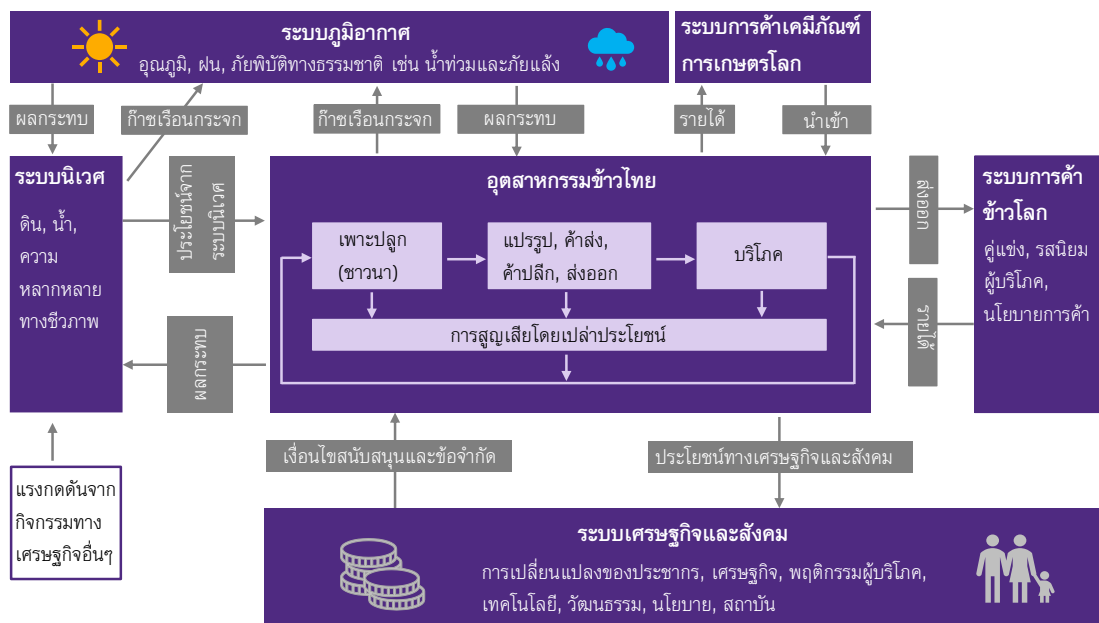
ระบบภูมิอากาศ
อุณภูมิ, ฝน, ภัยพิบัติทางธรรมชาติ เช่น น้ำท่วมและภัยแล้ง

ระบบการค้าเคมีภัณฑ์การเกษตรโลก

ผลกระทบ

ก๊าซเรือนกระจก

ก๊าซเรือนกระจก

ผลกระทบ

รายได้

นำเข้า

ระบบนิเวศ
ดิน, น้ำ, ความหลากหลายทางชีวภาพ

ประโยชน์จากระบบนิเวศ

อุตสาหกรรมข้าวไทย

เพาะปลูก (ชาวนา)

แปรรูป, ค้าส่ง, ค้าปลีก, ส่งออก

บริโภค

การสูญเสียโดยเปล่าประโยชน์

ส่งออก

รายได้

ระบบการค้าข้าวโลก
คู่แข่ง, รสนิยมผู้บริโภค, นโยบายการค้า

ผลกระทบ

แรงกดดันจากกิจกรรมทางเศรษฐกิจอื่นๆ

เงื่อนไขสนับสนุนและข้อจำกัด

ประโยชน์ทางเศรษฐกิจและสังคม

ระบบเศรษฐกิจและสังคม
การเปลี่ยนแปลงของประชากร, เศรษฐกิจ, พฤติกรรมผู้บริโภค, เทคโนโลยี, วัฒนธรรม, นโยบาย, สถาบัน